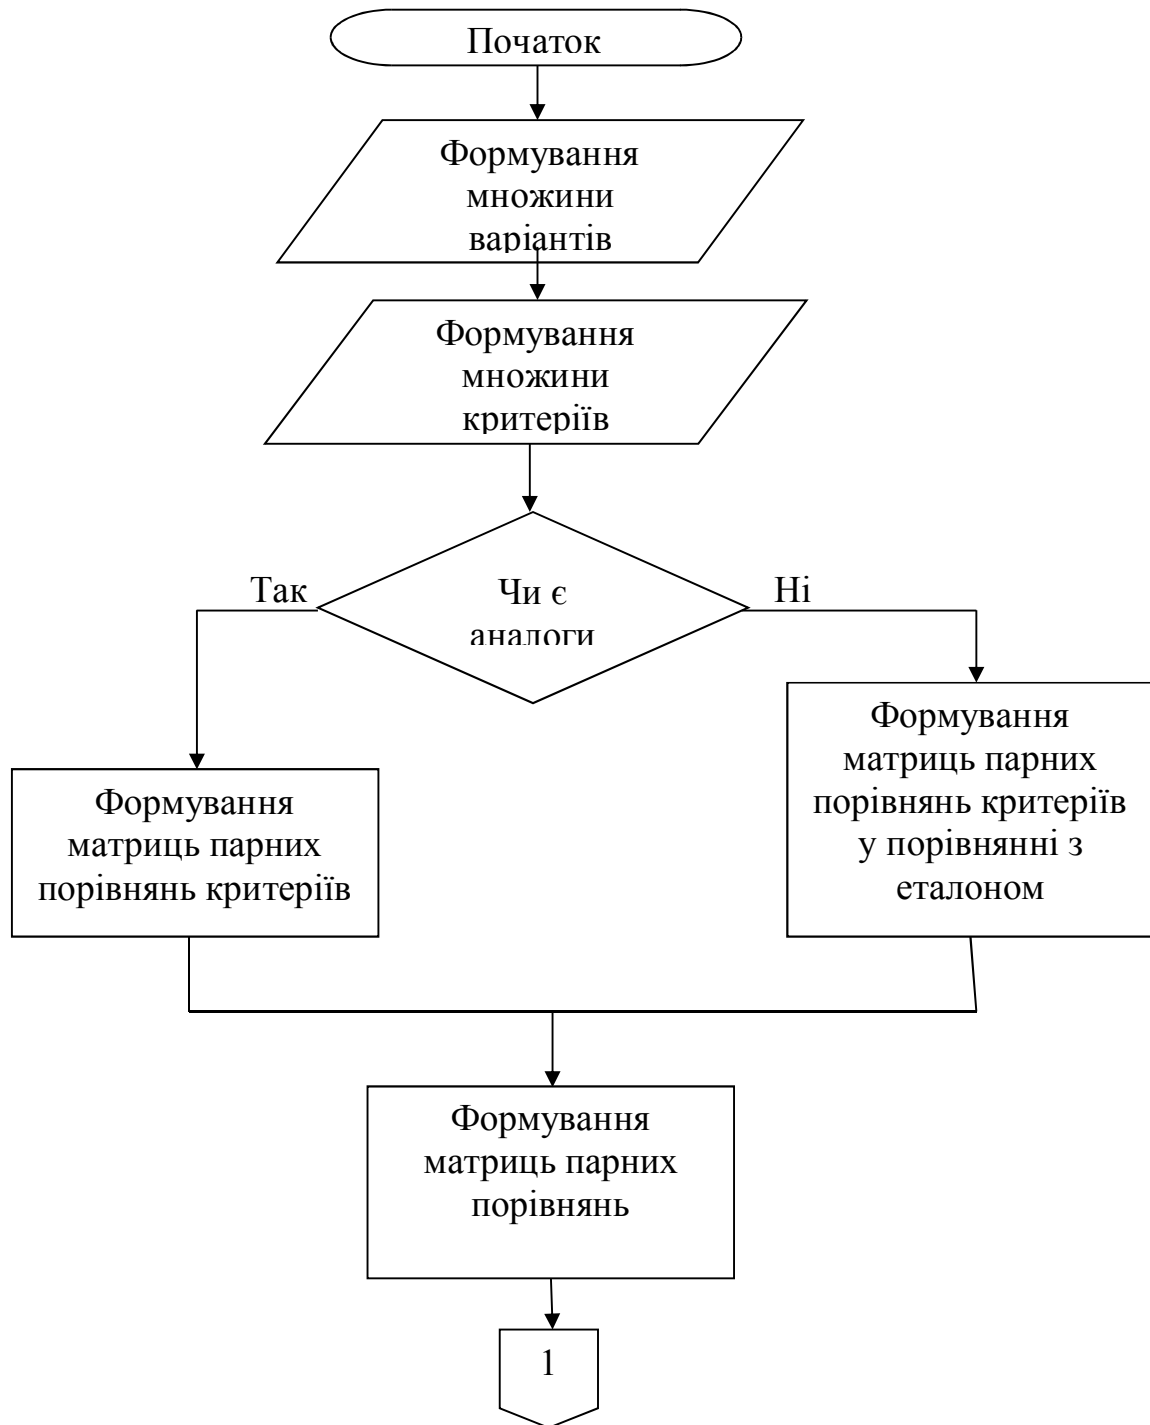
Початок

Формування множини варіантів

Формування множини критеріїв

Так

Чи є аналоги

Ні

Формування матриць парних порівнянь критеріїв

Формування матриць парних порівнянь критеріїв у порівнянні з еталоном

Формування матриць парних порівнянь

1